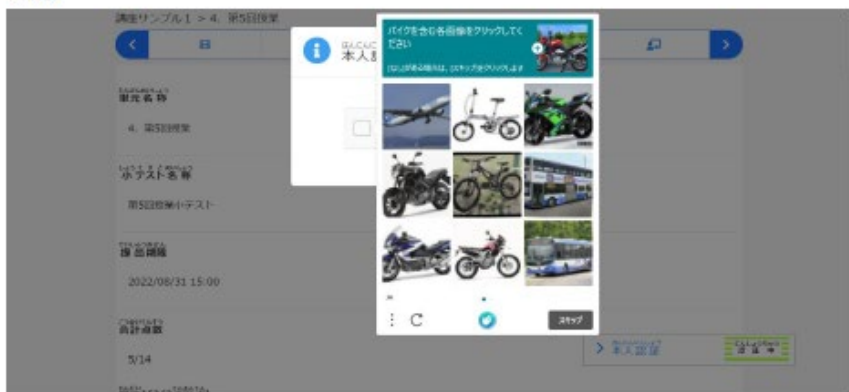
講座サンプル１ ＞ 4. 第5回授業

本人

単元名称

4. 第5回授業

小テスト名称

第5回授業小テスト

提出期限

2022/08/31 15:00

合計点数

5/14

バイクを含む各画像をクリックしてください

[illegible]がある場合は、[スキップ]をクリックします

スキップ

> 本人認証

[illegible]